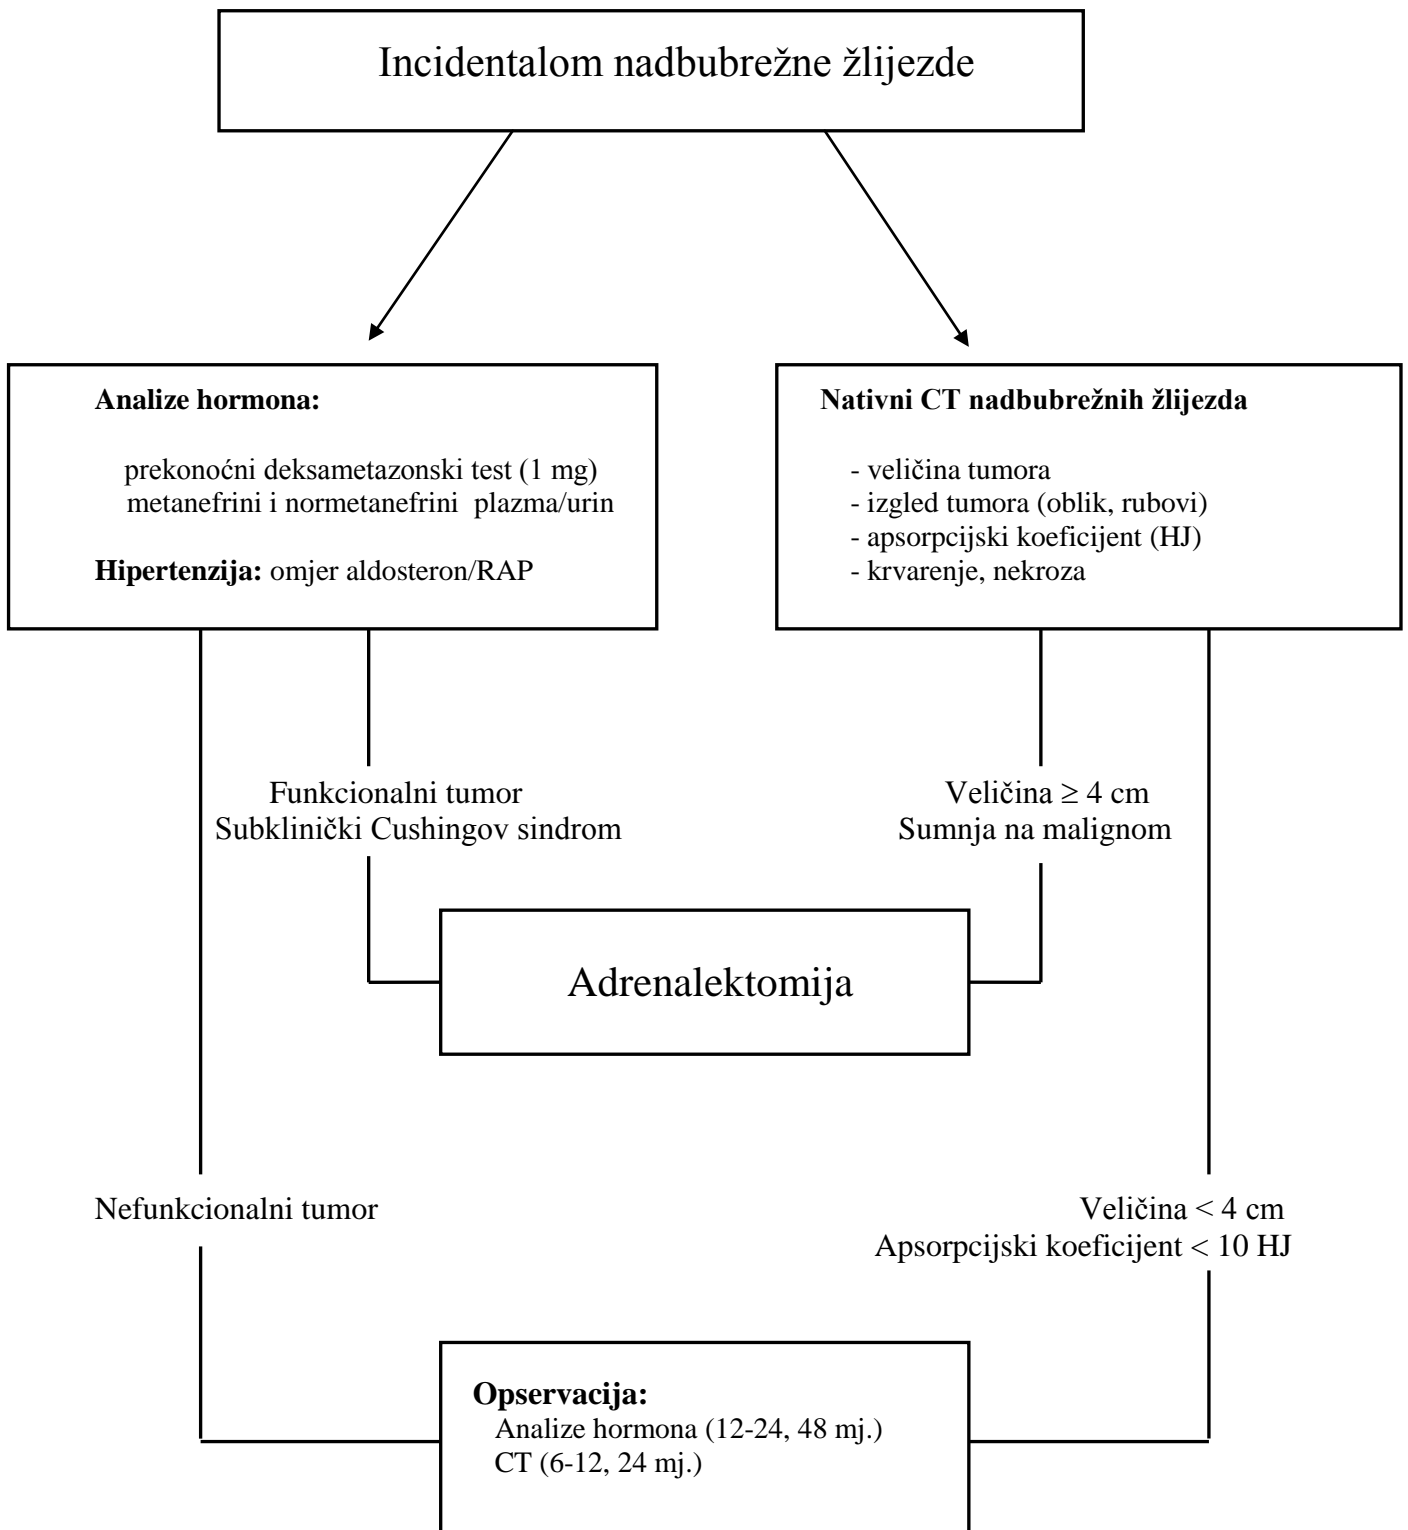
Incidentalom nadbubrežne žlijezde

**Analize hormona:**

prekonoćni deksametazonski test (1 mg)
metanefrini i normetanefrini plazma/urin

**Hipertenzija:** omjer aldosteron/RAP

**Nativni CT nadbubrežnih žlijezda**

- veličina tumora
- izgled tumora (oblik, rubovi)
- apsorpcijski koeficijent (HJ)
- krvarenje, nekroza

Funkcionalni tumor
Subklinički Cushingov sindrom

Veličina $\geq$ 4 cm
Sumnja na malignom

Adrenalektomija

Nefunkcionalni tumor

Veličina < 4 cm
Apsorpcijski koeficijent < 10 HJ

**Opservacija:**
Analize hormona (12-24, 48 mj.)
CT (6-12, 24 mj.)